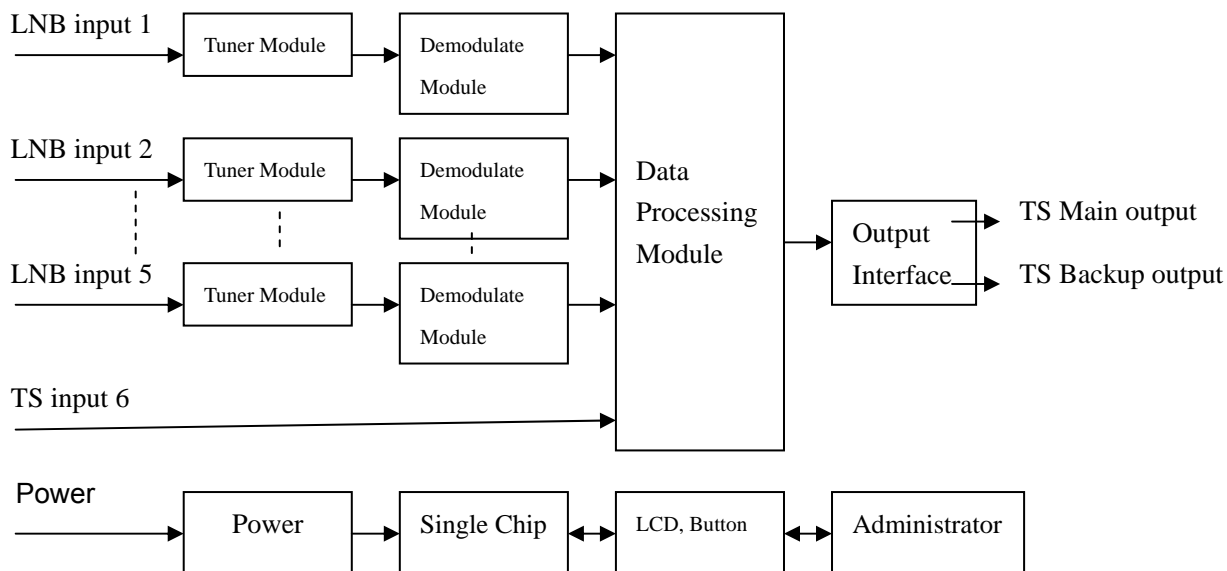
LNB input 1

Tuner Module

Demodulate Module

LNB input 2

Tuner Module

Demodulate Module

LNB input 5

Tuner Module

Demodulate Module

Data Processing Module

Output Interface

TS Main output

TS Backup output

TS input 6

Power

Power

Single Chip

LCD, Button

Administrator